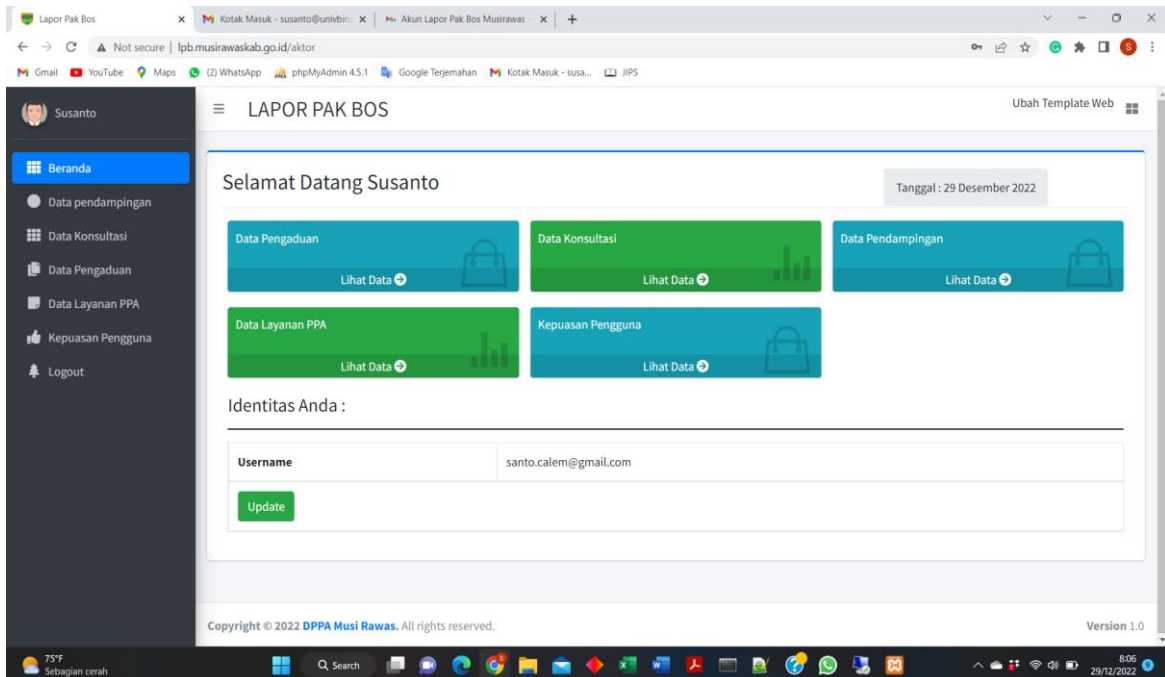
Lapor Pak Bos | Kotak Masuk - susanto@univbin | Akun Lapor Pak Bos Musirawas

Not secure | lpb.musirawaskab.go.id/aktor

Gmail | YouTube | Maps | (2) WhatsApp | phpMyAdmin 4.5.1 | Google Terjemahan | Kotak Masuk - susa... | JIPS

Susanto

LAPOR PAK BOS

Ubah Template Web

Beranda
Data pendampingan
Data Konsultasi
Data Pengaduan
Data Layanan PPA
Kepuasan Pengguna
Logout

Selamat Datang Susanto

Tanggal : 29 Desember 2022

Data Pengaduan
Lihat Data

Data Konsultasi
Lihat Data

Data Pendampingan
Lihat Data

Data Layanan PPA
Lihat Data

Kepuasan Pengguna
Lihat Data

Identitas Anda :

| Username | santo.calem@gmail.com |
|---|---|

Update

Copyright © 2022 DPPA Musi Rawas. All rights reserved.

Version 1.0

75°F
Sebagian cerah

Search

8:06
29/12/2022